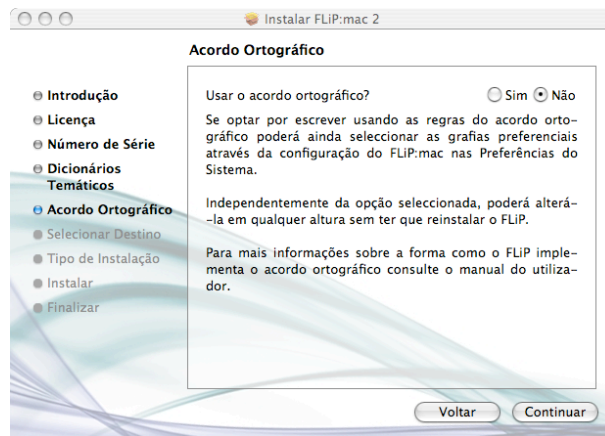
Instalar FLiP:mac 2

Acordo Ortográfico

Introdução
Licença
Número de Série
Dicionários Temáticos
Acordo Ortográfico
Selecionar Destino
Tipo de Instalação
Instalar
Finalizar

Usar o acordo ortográfico? Sim Não

Se optar por escrever usando as regras do acordo ortográfico poderá ainda seleccionar as grafias preferenciais através da configuração do FLiP:mac nas Preferências do Sistema.

Independentemente da opção seleccionada, poderá alterá-la em qualquer altura sem ter que reinstalar o FLiP.

Para mais informações sobre a forma como o FLiP implementa o acordo ortográfico consulte o manual do utilizador.

Voltar Continuar